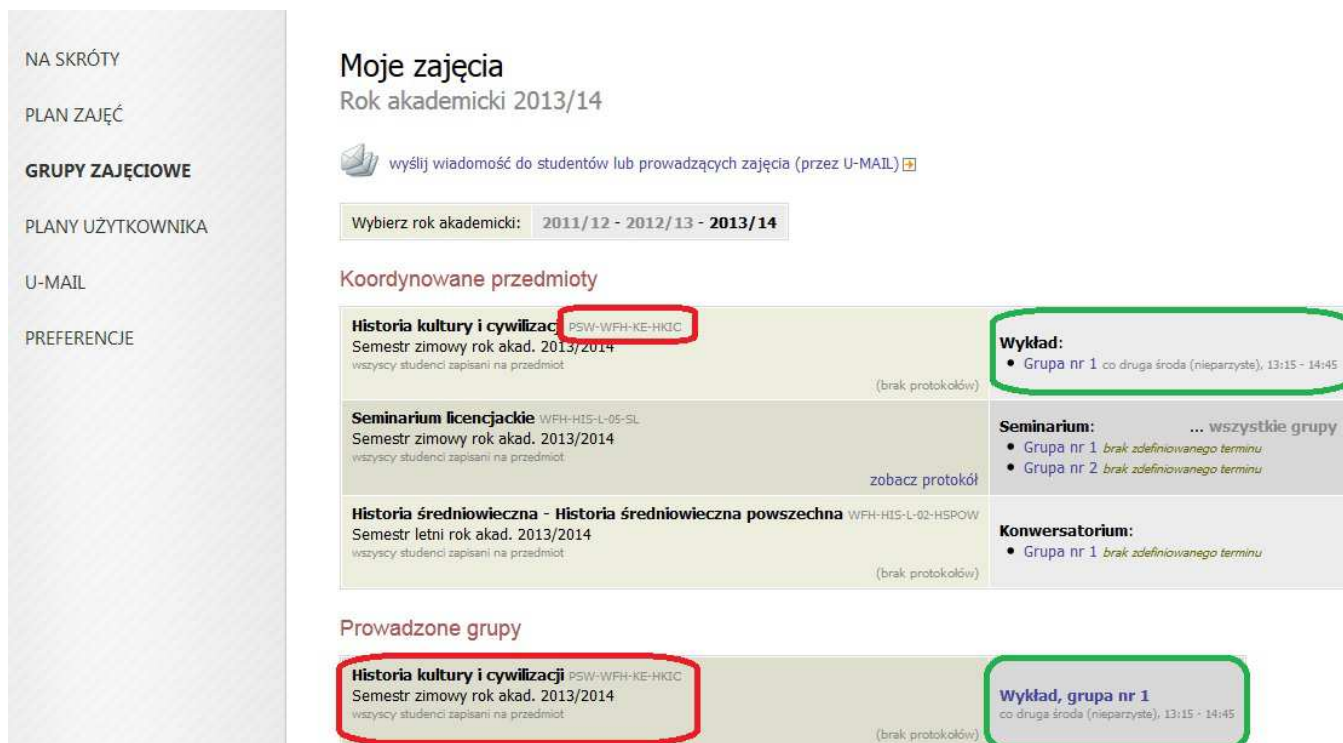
NA SKRÓTY

PLAN ZAJĘĆ

GRUPY ZAJĘCIOWE

PLANY UŻYTKOWNIKA

U-MAIL

PREFERENCJE

Moje zajęcia
Rok akademicki 2013/14

wyślij wiadomość do studentów lub prowadzących zajęcia (przez U-MAIL)

Wybierz rok akademicki: 2011/12 - 2012/13 - 2013/14

Koordynowane przedmioty

| | |
|---|---|
| **Historia kultury i cywilizacji** PSW-WFH-KE-HKIC<br>Semestr zimowy rok akad. 2013/2014<br>wszyscy studenci zapisani na przedmiot<br>(brak protokołów) | **Wykład:**<br>• Grupa nr 1 co druga środa (nieparzyste), 13:15 - 14:45 |
| **Seminarium licencjackie** WFH-HIS-L-05-SL<br>Semestr zimowy rok akad. 2013/2014<br>wszyscy studenci zapisani na przedmiot<br>zobacz protokół | **Seminarium:** ... wszystkie grupy<br>• Grupa nr 1 brak zdefiniowanego terminu<br>• Grupa nr 2 brak zdefiniowanego terminu |
| **Historia średniowieczna - Historia średniowieczna powszechna** WFH-HIS-L-02-HSPOW<br>Semestr letni rok akad. 2013/2014<br>wszyscy studenci zapisani na przedmiot<br>(brak protokołów) | **Konwersatorium:**<br>• Grupa nr 1 brak zdefiniowanego terminu |

Prowadzone grupy

| | |
|---|---|
| **Historia kultury i cywilizacji** PSW-WFH-KE-HKIC<br>Semestr zimowy rok akad. 2013/2014<br>wszyscy studenci zapisani na przedmiot<br>(brak protokołów) | **Wykład, grupa nr 1**<br>co druga środa (nieparzyste), 13:15 - 14:45 |